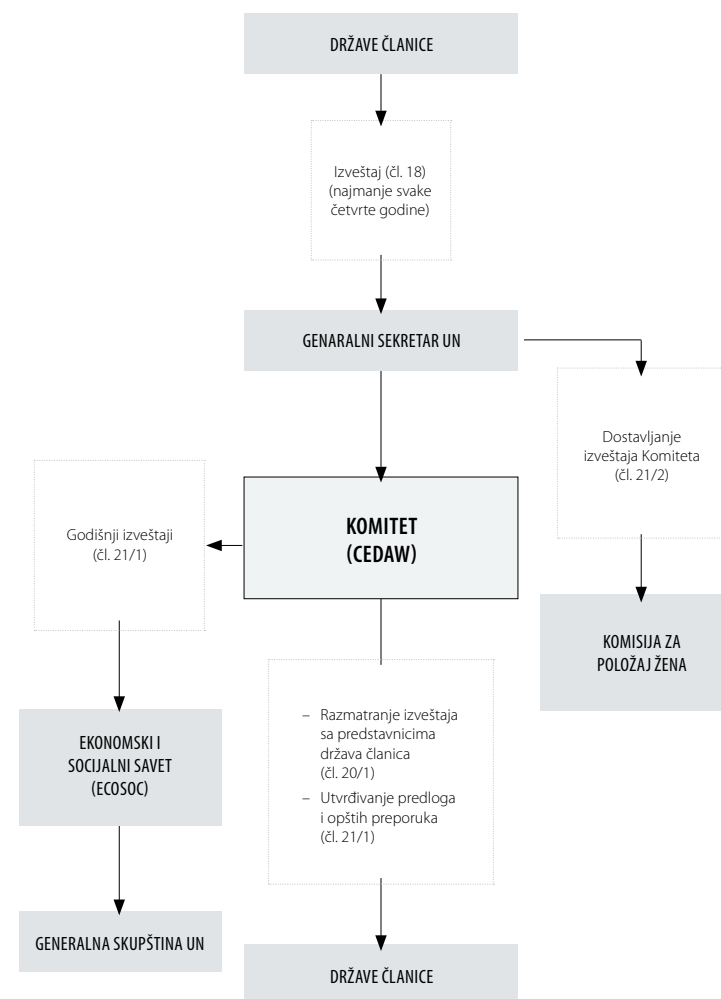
DRŽAVE ČLANICE

Izveštaj (čl. 18) (najmanje svake četvrte godine)

GENERALNI SEKRETAR UN

Dostavljanje izveštaja Komiteta (čl. 21/2)

Godišnji izveštaji (čl. 21/1)

KOMITET (CEDAW)

KOMISIJA ZA POLOŽAJ ŽENA

EKONOMSKI I SOCIJALNI SAVET (ECOSOC)

– Razmatranje izveštaja sa predstavnicima država članica (čl. 20/1)
– Utvrđivanje predloga i opštih preporuka (čl. 21/1)

GENERALNA SKUPŠTINA UN

DRŽAVE ČLANICE